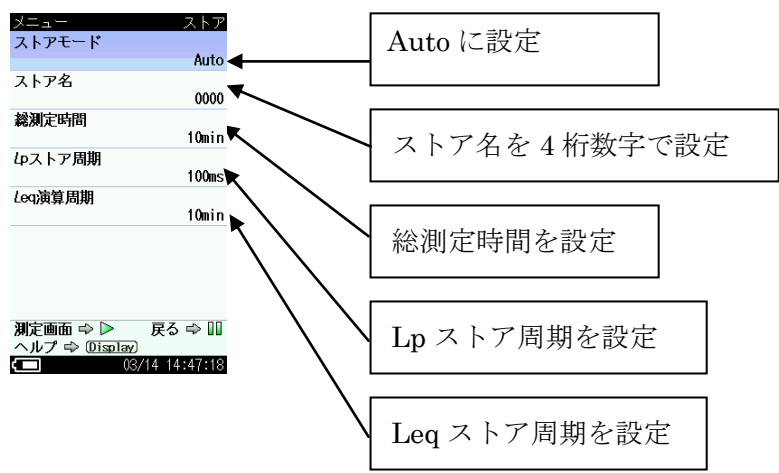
メニュー　ストア

ストアモード
Auto

ストア名
0000

総測定時間
10min

$L_p$ストア周期
100ms

$L_{eq}$演算周期
10min

測定画面 ⇨ ▷　戻る ⇨ II
ヘルプ ⇨ Display
03/14 14:47:18

Auto に設定

ストア名を 4 桁数字で設定

総測定時間を設定

Lp ストア周期を設定

Leq ストア周期を設定